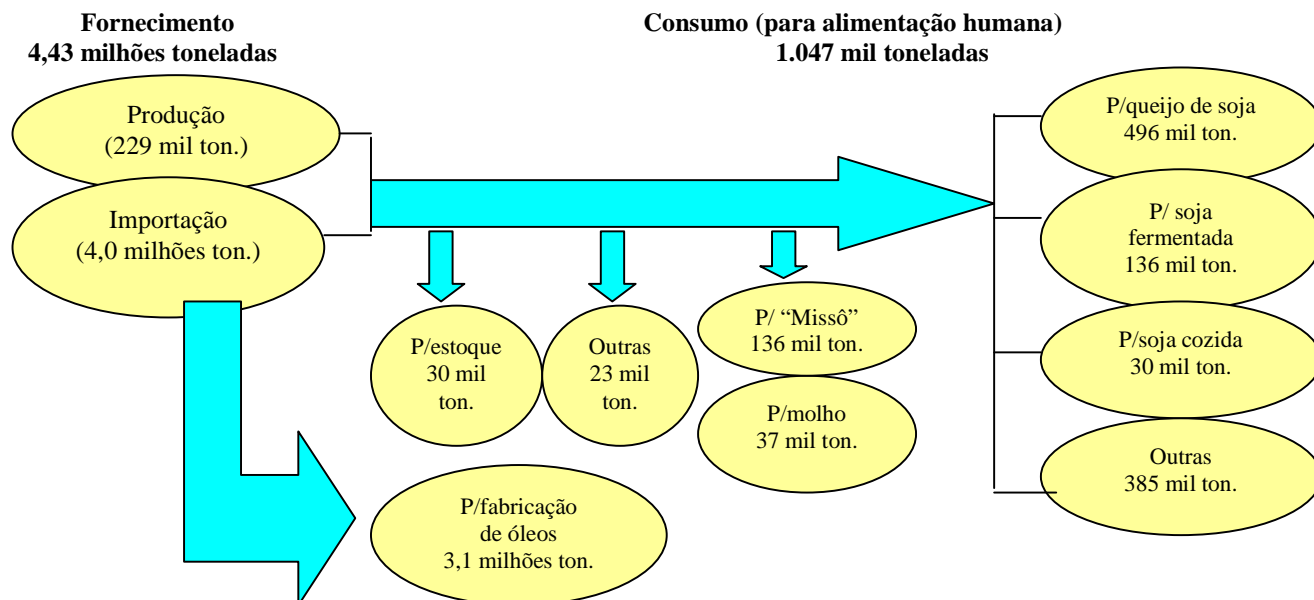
Fornecimento
4,43 milhões toneladas

Consumo (para alimentação humana)
1.047 mil toneladas

Produção
(229 mil ton.)

Importação
(4,0 milhões ton.)

P/queijo de soja
496 mil ton.

P/ soja
fermentada
136 mil ton.

P/soja cozida
30 mil ton.

Outras
385 mil ton.

P/estoque
30 mil
ton.

Outras
23 mil
ton.

P/ "Missô"
136 mil ton.

P/molho
37 mil ton.

P/fabricação
de óleos
3,1 milhões ton.